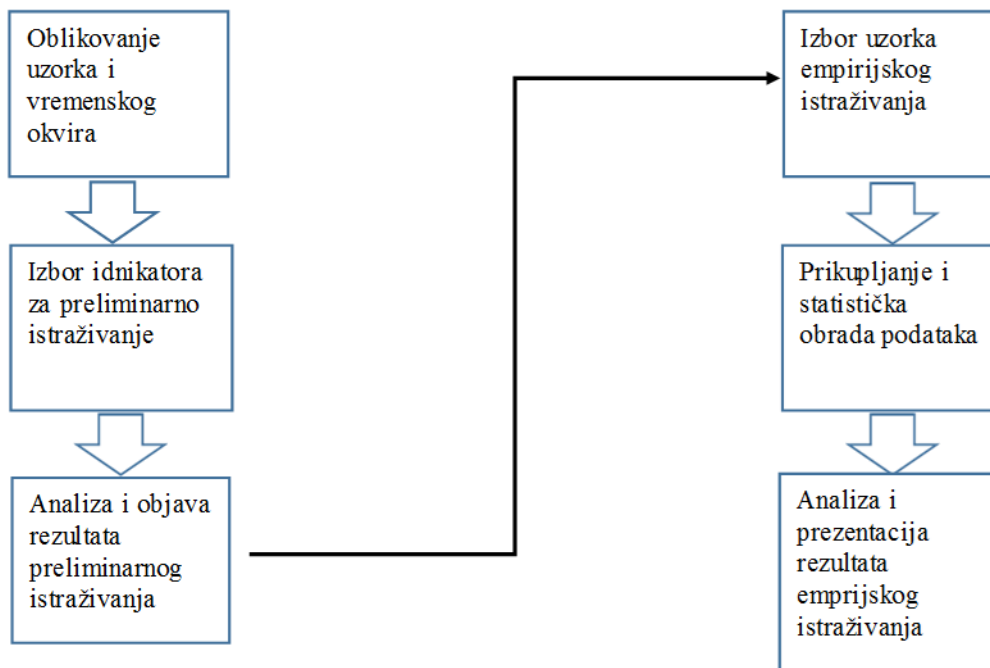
Oblikovanje uzorka i vremenskog okvira

Izbor idnikatora za preliminarno istraživanje

Analiza i objava rezultata preliminarnog istraživanja

Izbor uzorka empirijskog istraživanja

Prikupljanje i statistička obrada podataka

Analiza i prezentacija rezultata emprijskog istraživanja